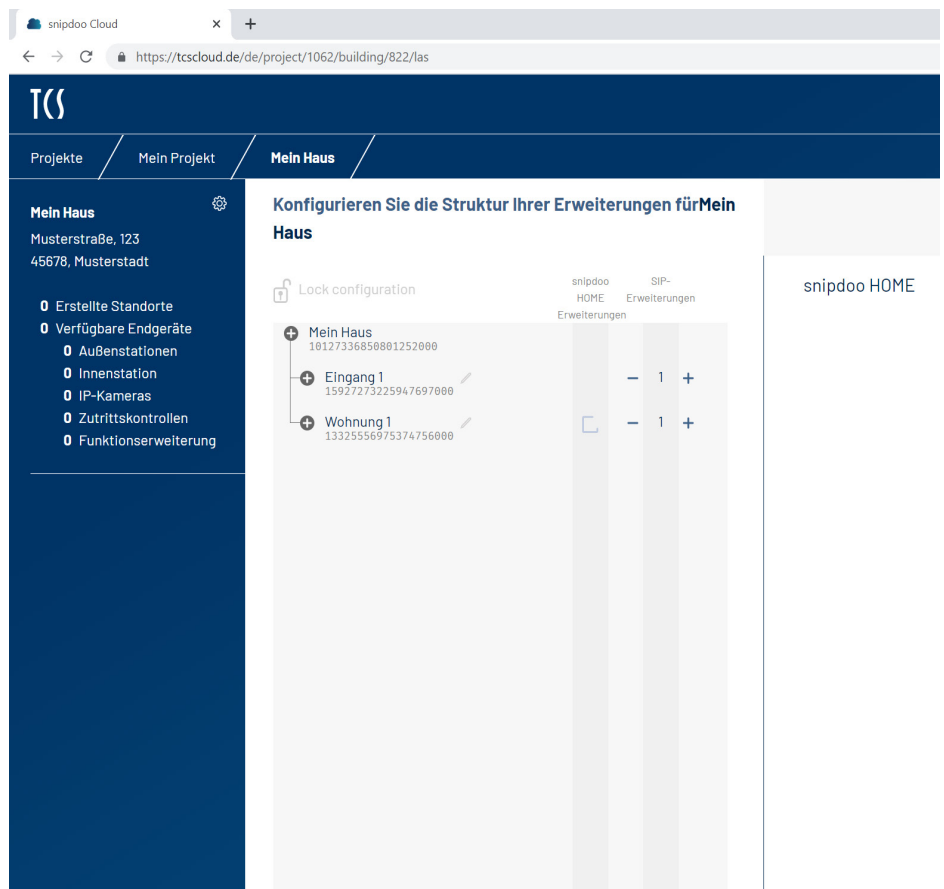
snipdoo Cloud ×
+
https://tcscloud.de/de/project/1062/building/822/las

TCS

Projekte
Mein Projekt
Mein Haus

Mein Haus
Musterstraße, 123
45678, Musterstadt

0 Erstellte Standorte
0 Verfügbare Endgeräte
0 Außenstationen
0 Innenstation
0 IP-Kameras
0 Zutrittskontrollen
0 Funktionserweiterung

Konfigurieren Sie die Struktur Ihrer Erweiterungen fürMein Haus

Lock configuration
snipdoo HOME Erweiterungen
SIP-Erweiterungen

Mein Haus
10127336850801252000

Eingang 1
15927273225947697000
− 1 +

Wohnung 1
13325556975374756000
− 1 +

snipdoo HOME